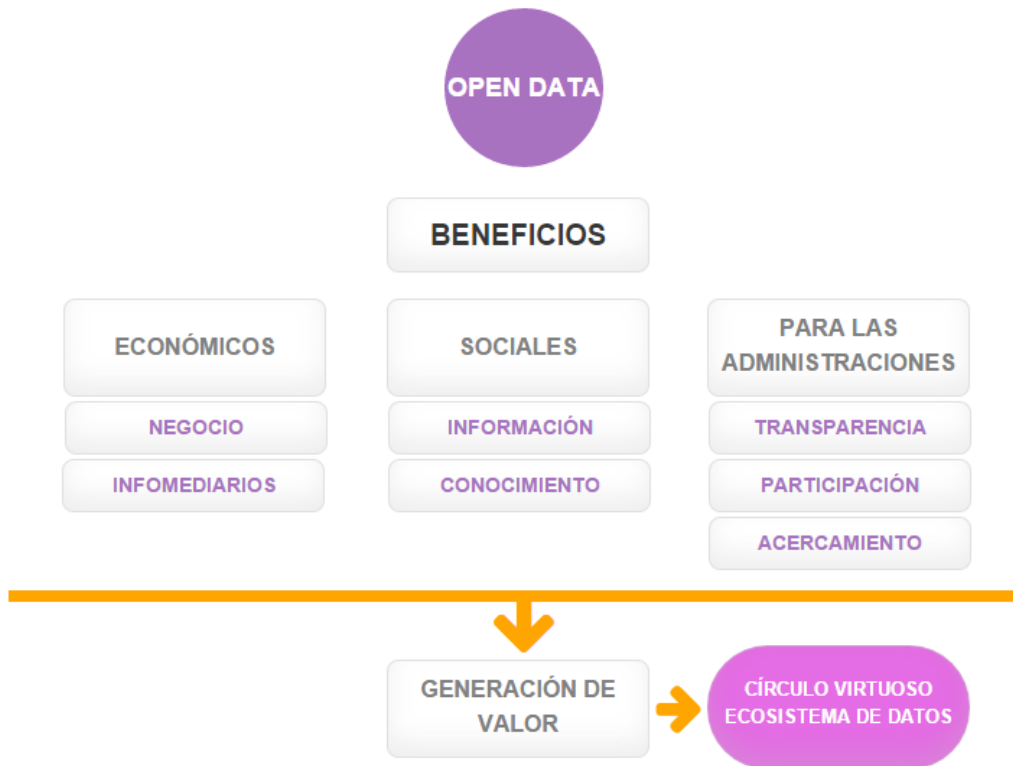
OPEN DATA

BENEFICIOS

ECONÓMICOS

NEGOCIO

INFOMEDIARIOS

SOCIALES

INFORMACIÓN

CONOCIMIENTO

PARA LAS ADMINISTRACIONES

TRANSPARENCIA

PARTICIPACIÓN

ACERCAMIENTO

GENERACIÓN DE VALOR

CÍRCULO VIRTUOSO ECOSISTEMA DE DATOS